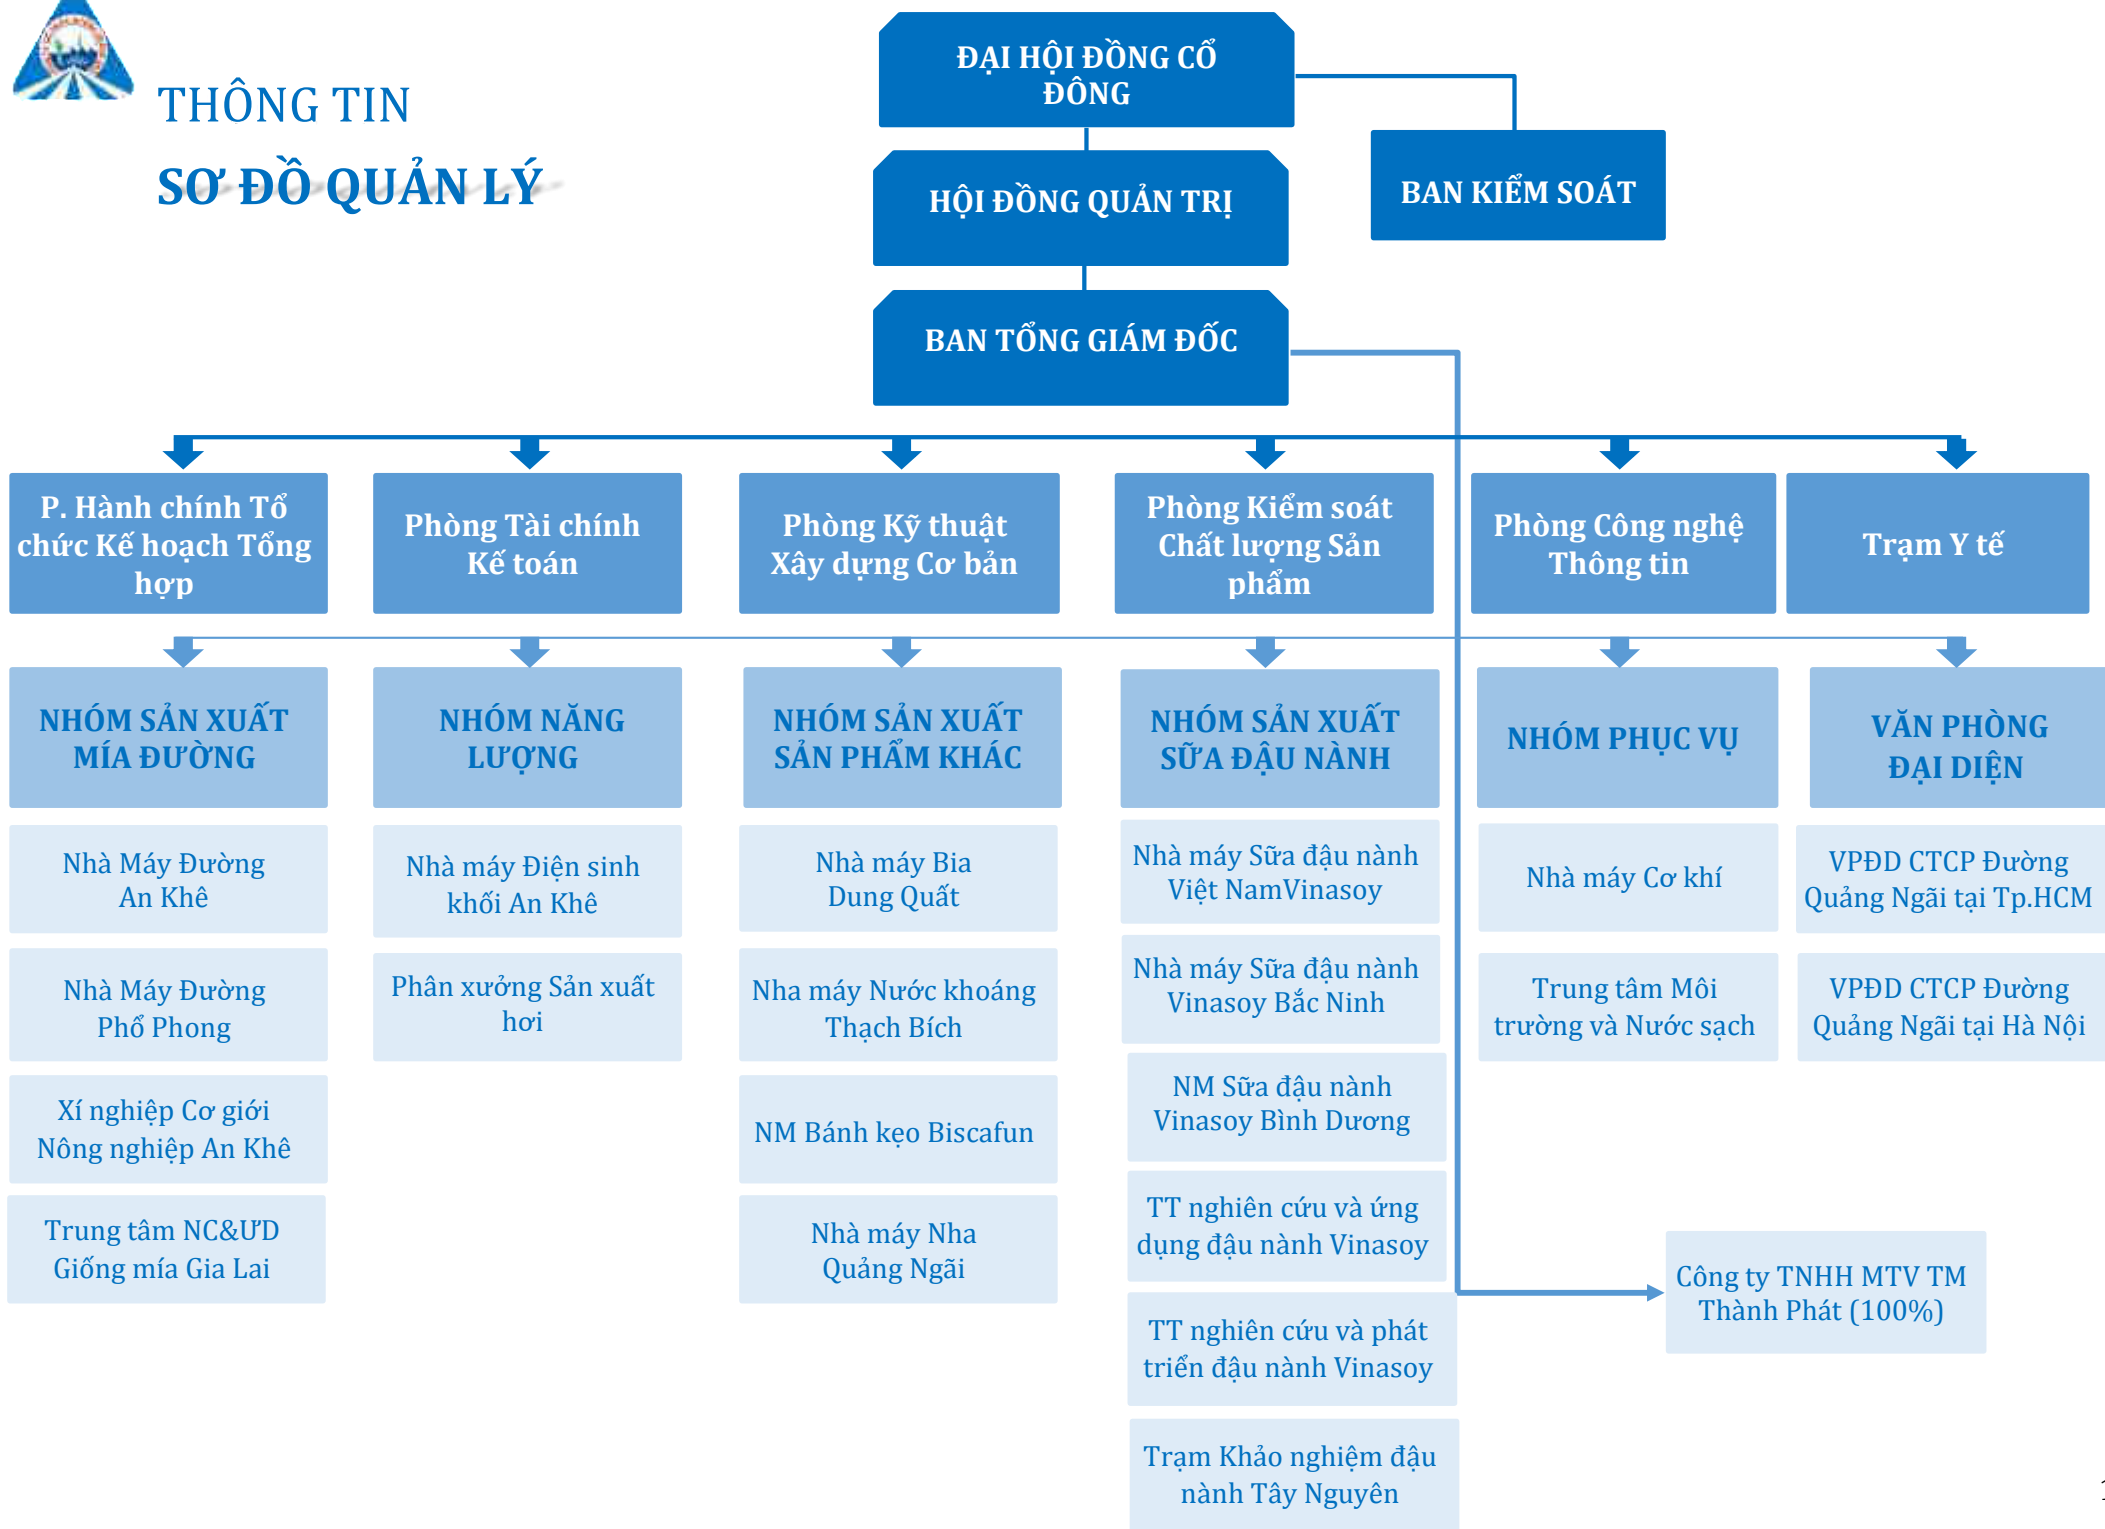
THÔNG TIN
SƠ ĐỒ QUẢN LÝ

ĐẠI HỘI ĐỒNG CỔ ĐÔNG

BAN KIỂM SOÁT

HỘI ĐỒNG QUẢN TRỊ

BAN TỔNG GIÁM ĐỐC

P. Hành chính Tổ chức Kế hoạch Tổng hợp

Phòng Tài chính Kế toán

Phòng Kỹ thuật Xây dựng Cơ bản

Phòng Kiểm soát Chất lượng Sản phẩm

Phòng Công nghệ Thông tin

Trạm Y tế

NHÓM SẢN XUẤT MÍA ĐƯỜNG

Nhà Máy Đường An Khê

Nhà Máy Đường Phổ Phong

Xí nghiệp Cơ giới Nông nghiệp An Khê

Trung tâm NC&ƯD Giống mía Gia Lai

NHÓM NĂNG LƯỢNG

Nhà máy Điện sinh khối An Khê

Phân xưởng Sản xuất hơi

NHÓM SẢN XUẤT SẢN PHẨM KHÁC

Nhà máy Bia Dung Quất

Nha máy Nước khoáng Thạch Bích

NM Bánh kẹo Biscafun

Nhà máy Nha Quảng Ngãi

NHÓM SẢN XUẤT SỮA ĐẬU NÀNH

Nhà máy Sữa đậu nành Việt NamVinasoy

Nhà máy Sữa đậu nành Vinasoy Bắc Ninh

NM Sữa đậu nành Vinasoy Bình Dương

TT nghiên cứu và ứng dụng đậu nành Vinasoy

TT nghiên cứu và phát triển đậu nành Vinasoy

Trạm Khảo nghiệm đậu nành Tây Nguyên

NHÓM PHỤC VỤ

Nhà máy Cơ khí

Trung tâm Môi trường và Nước sạch

VĂN PHÒNG ĐẠI DIỆN

VPĐD CTCP Đường Quảng Ngãi tại Tp.HCM

VPĐD CTCP Đường Quảng Ngãi tại Hà Nội

Công ty TNHH MTV TM Thành Phát (100%)